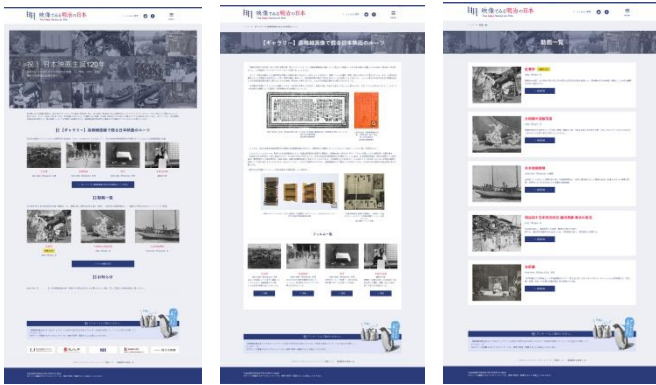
映像でみる明治の日本

祝！日本映画生誕120年

【ギャラリー】 高精細画像で見る日本映画のルーツ

動画一覧

お知らせ

映像でみる明治の日本

【ギャラリー】 高精細画像で見る日本映画のルーツ

映像でみる明治の日本

動画一覧